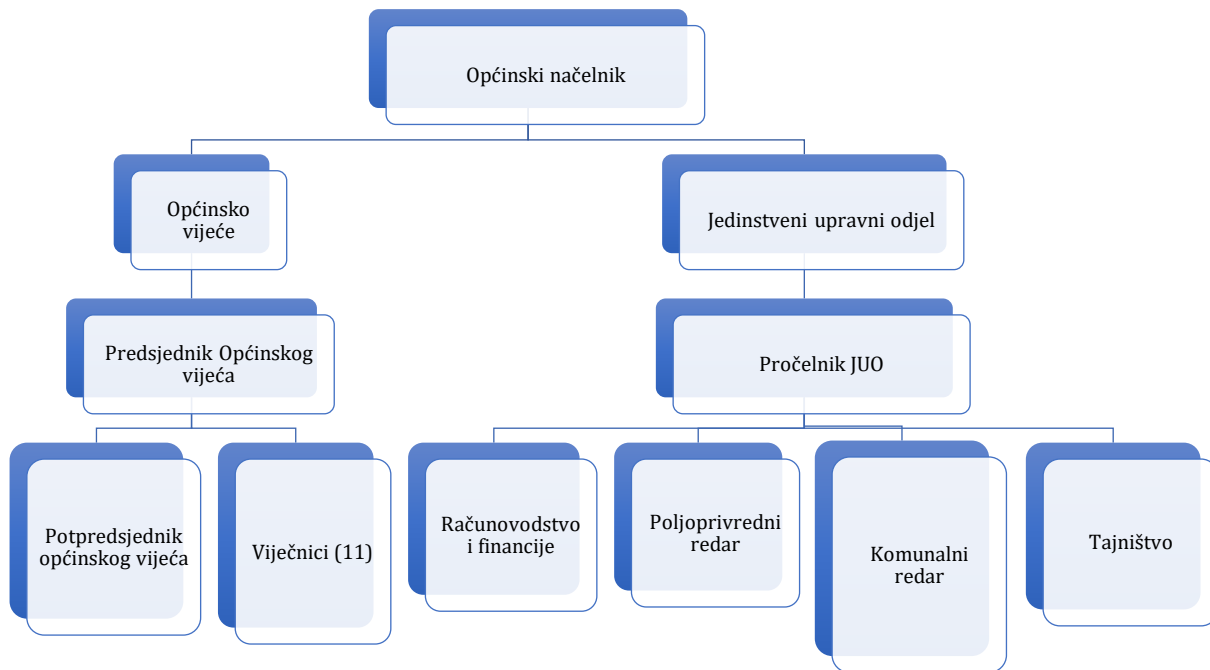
Općinski načelnik

Općinsko vijeće

Jedinstveni upravni odjel

Predsjednik Općinskog vijeća

Pročelnik JUO

Potpredsjednik općinskog vijeća

Vijećnici (11)

Računovodstvo i financije

Poljoprivredni redar

Komunalni redar

Tajništvo